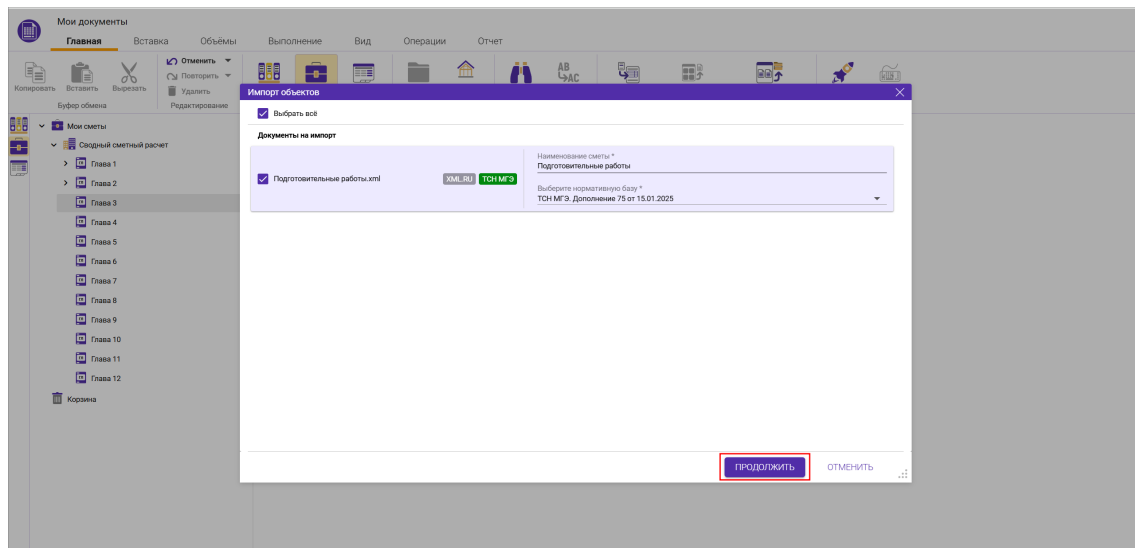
Мои документы

Главная Вставка Объёмы Выполнение Вид Операции Отчет

Копировать Вставить Вырезать
Буфер обмена

Отменить Повторить Удалить
Редактирование

AB AC

Мои сметы
Сводный сметный расчет
Глава 1
Глава 2
Глава 3
Глава 4
Глава 5
Глава 6
Глава 7
Глава 8
Глава 9
Глава 10
Глава 11
Глава 12
Корзина

Импорт объектов

Выбрать всё

Документы на импорт

Подготовительные работы.xml XML.RU ТСН МГЭ

Наименование сметы *
Подготовительные работы

Выберите нормативную базу *
ТСН МГЭ. Дополнение 75 от 15.01.2025

ПРОДОЛЖИТЬ ОТМЕНИТЬ